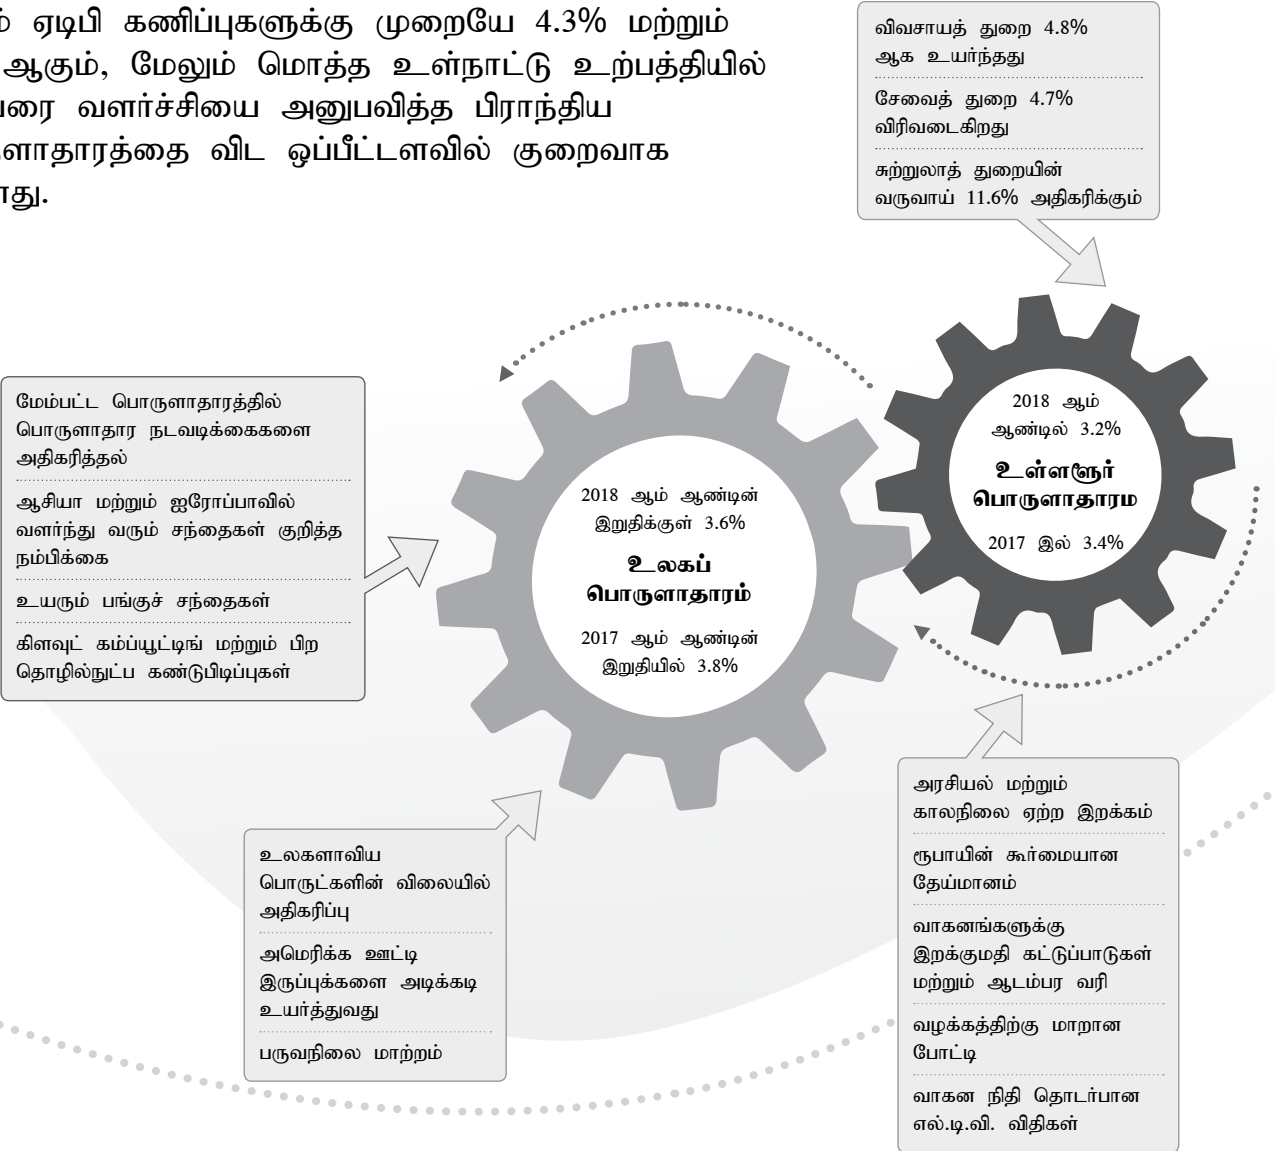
ம் ஏடிபி கணிப்புகளுக்கு முறையே 4.3% மற்றும் ஆகும், மேலும் மொத்த உள்நாட்டு உற்பத்தியில் வரை வளர்ச்சியை அனுபவித்த பிராந்திய ளாதாரத்தை விட ஒப்பீட்டளவில் குறைவாக ாது.

விவசாயத் துறை 4.8% ஆக உயர்ந்தது

சேவைத் துறை 4.7% விரிவடைகிறது

சுற்றுலாத் துறையின் வருவாய் 11.6% அதிகரிக்கும்

மேம்பட்ட பொருளாதாரத்தில் பொருளாதார நடவடிக்கைகளை அதிகரித்தல்

ஆசியா மற்றும் ஐரோப்பாவில் வளர்ந்து வரும் சந்தைகள் குறித்த நம்பிக்கை

உயரும் பங்குச் சந்தைகள்

கிளவுட் கம்ப்யூட்டிங் மற்றும் பிற தொழில்நுட்ப கண்டுபிடிப்புகள்

2018 ஆம் ஆண்டின் இறுதிக்குள் 3.6%

உலகப் பொருளாதாரம்

2017 ஆம் ஆண்டின் இறுதியில் 3.8%

2018 ஆம் ஆண்டில் 3.2%

உள்ளூர் பொருளாதாரம்

2017 இல் 3.4%

உலகளாவிய பொருட்களின் விலையில் அதிகரிப்பு

அமெரிக்க ஊட்டி இருப்புக்களை அடிக்கடி உயர்த்துவது

பருவநிலை மாற்றம்

அரசியல் மற்றும் காலநிலை ஏற்ற இறக்கம்

ரூபாயின் கூர்மையான தேய்மானம்

வாகனங்களுக்கு இறக்குமதி கட்டுப்பாடுகள் மற்றும் ஆடம்பர வரி

வழக்கத்திற்கு மாறான போட்டி

வாகன நிதி தொடர்பான எல்.டி.வி. விதிகள்